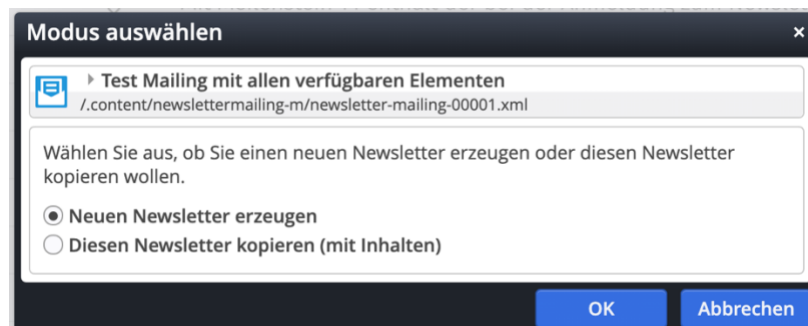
Modus auswählen
×

Test Mailing mit allen verfügbaren Elementen
/.content/newslettermailing-m/newsletter-mailing-00001.xml

Wählen Sie aus, ob Sie einen neuen Newsletter erzeugen oder diesen Newsletter kopieren wollen.

Neuen Newsletter erzeugen
Diesen Newsletter kopieren (mit Inhalten)

OK
Abbrechen